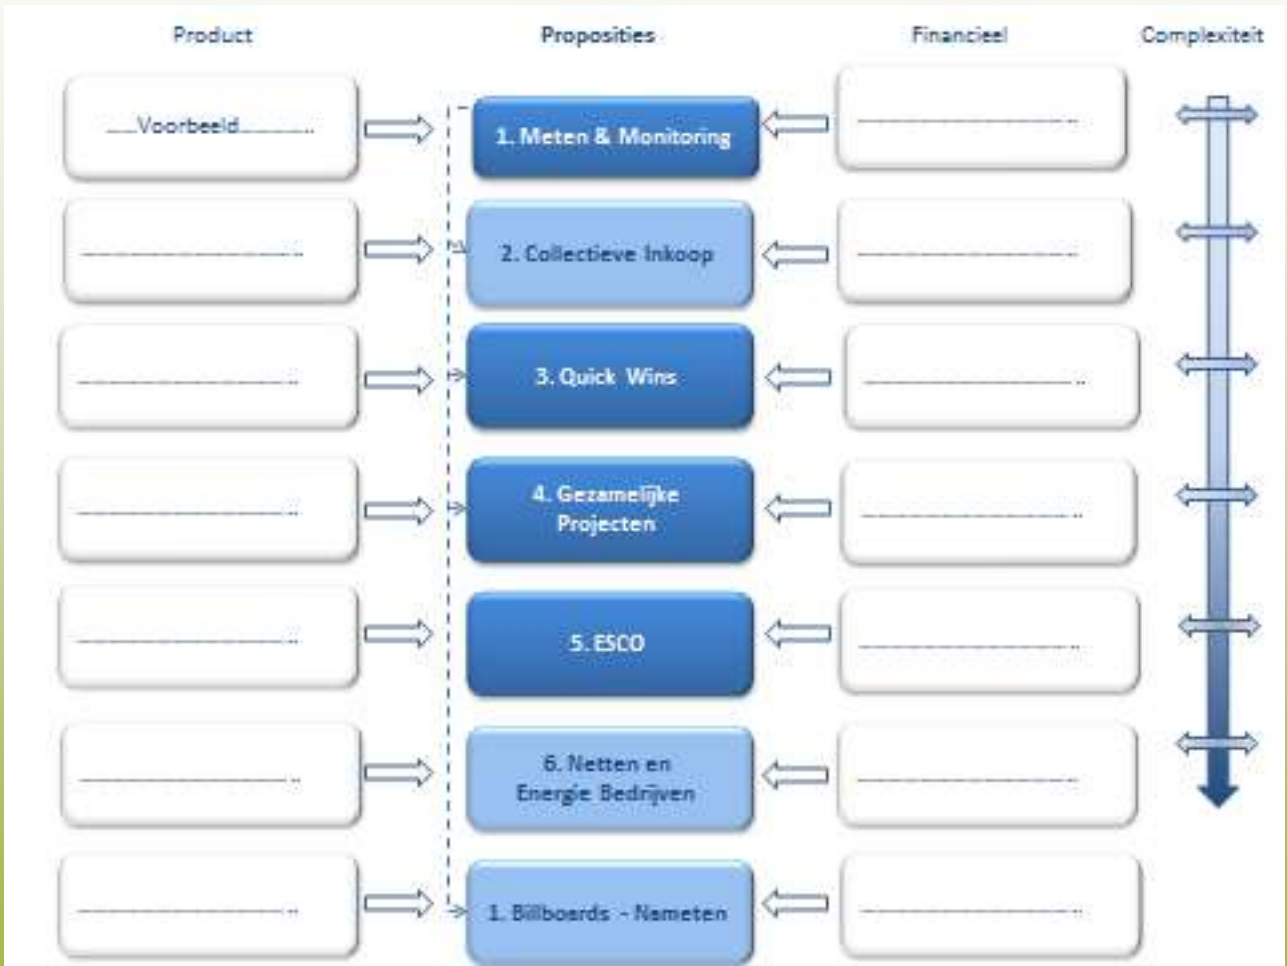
Product

Proposities

Financieel

Complexiteit

....Voorbeeld..............

1. Meten & Monitoring

..........................................

..........................................

2. Collectieve Inkoop

..........................................

..........................................

3. Quick Wins

..........................................

..........................................

4. Gezamelijke Projecten

..........................................

..........................................

5. ESCO

..........................................

..........................................

6. Netten en Energie Bedrijven

..........................................

..........................................

1. Billboards - Nameten

..........................................